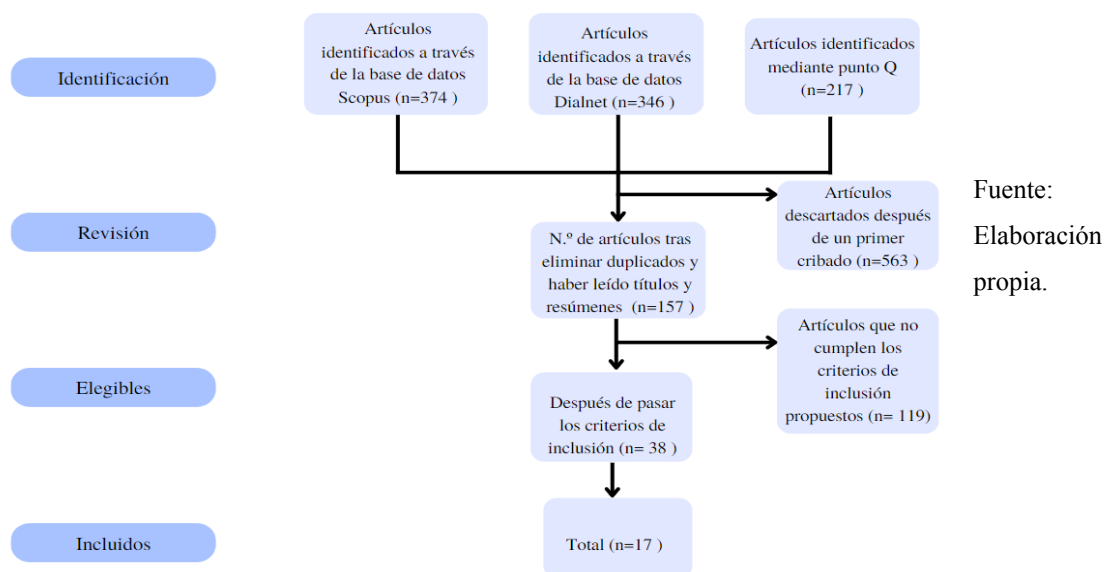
Identificación

Artículos identificados a través de la base de datos Scopus (n=374 )

Artículos identificados a través de la base de datos Dialnet (n=346 )

Artículos identificados mediante punto Q (n=217 )

Revisión

N.º de artículos tras eliminar duplicados y haber leído títulos y resúmenes (n=157 )

Artículos descartados después de un primer cribado (n=563 )

Fuente: Elaboración propia.

Elegibles

Después de pasar los criterios de inclusión (n= 38 )

Artículos que no cumplen los criterios de inclusión propuestos (n= 119)

Incluidos

Total (n=17 )